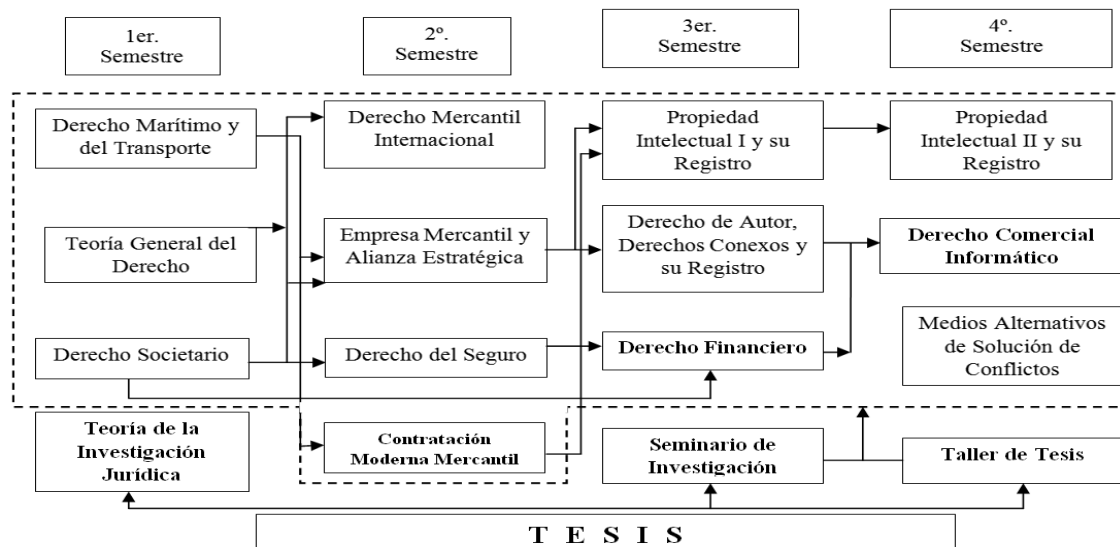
1er. Semestre

2º. Semestre

3er. Semestre

4º. Semestre

Derecho Marítimo y del Transporte

Teoría General del Derecho

Derecho Societario

Derecho Mercantil Internacional

Empresa Mercantil y Alianza Estratégica

Derecho del Seguro

Propiedad Intelectual I y su Registro

Derecho de Autor, Derechos Conexos y su Registro

Derecho Financiero

Propiedad Intelectual II y su Registro

Derecho Comercial Informático

Medios Alternativos de Solución de Conflictos

Teoría de la Investigación Jurídica

Contratación Moderna Mercantil

Seminario de Investigación

Taller de Tesis

T E S I S